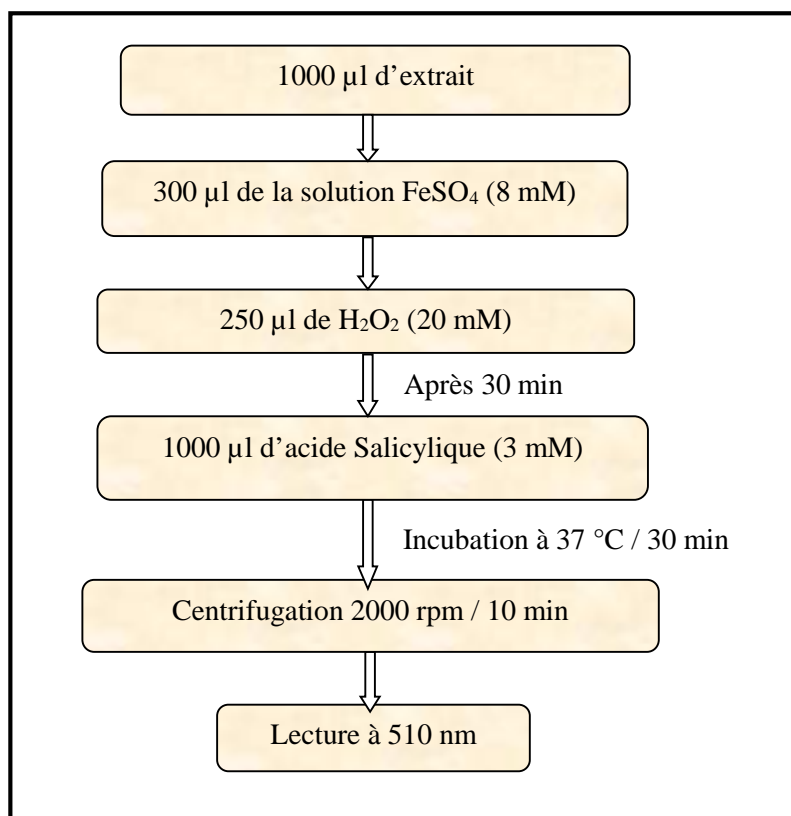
1000 µl d’extrait

300 µl de la solution $FeSO_4$ (8 mM)

250 µl de $H_2O_2$ (20 mM)

Après 30 min

1000 µl d’acide Salicylique (3 mM)

Incubation à 37 °C / 30 min

Centrifugation 2000 rpm / 10 min

Lecture à 510 nm